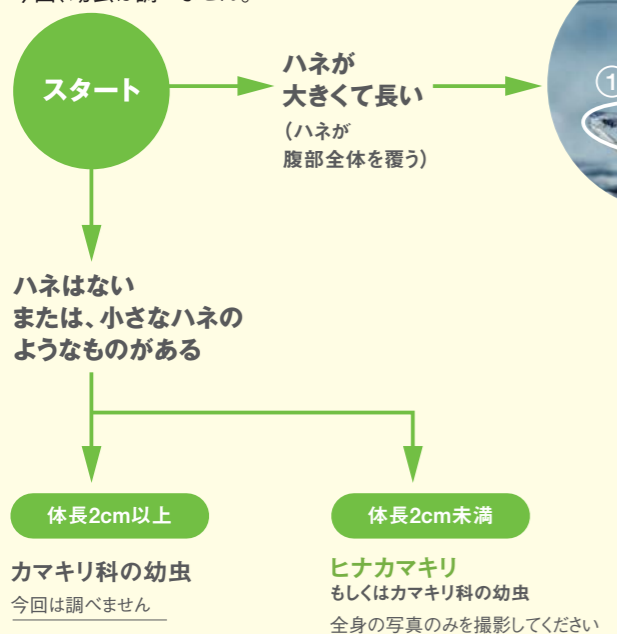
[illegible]

スタート

ハネが大きくて長い
（ハネが腹部全体を覆う）

1

ハネはない
または、小さなハネのようなものがある

体長2cm以上

カマキリ科の幼虫
今回は調べません

体長2cm未満

ヒナカマキリ
もしくはカマキリ科の幼虫
全身の写真のみを撮影してください